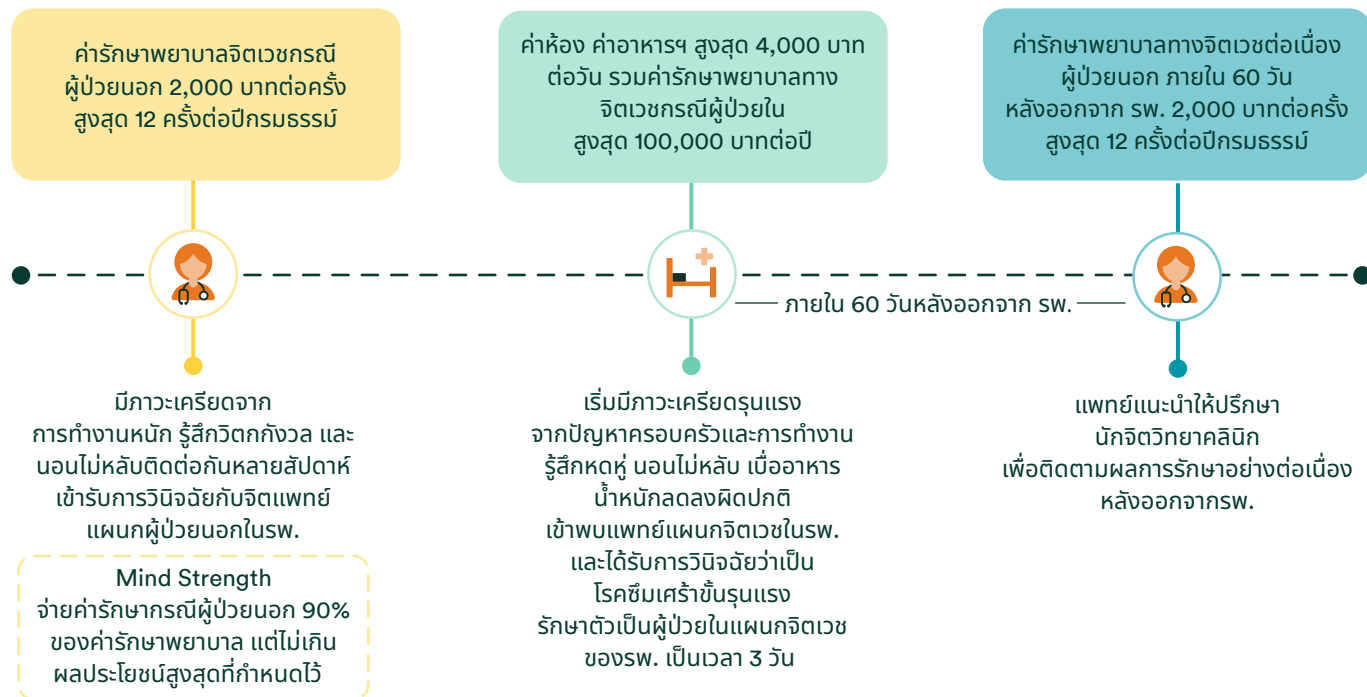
ค่ารักษาพยาบาลจิตเวชกรณี ผู้ป่วยนอก 2,000 บาทต่อครั้ง สูงสุด 12 ครั้งต่อปีกรมธรรม์

ค่าห้อง ค่าอาหารฯ สูงสุด 4,000 บาท ต่อวัน รวมค่ารักษาพยาบาลทาง จิตเวชกรณีผู้ป่วยใน สูงสุด 100,000 บาทต่อปี

ค่ารักษาพยาบาลทางจิตเวชต่อเนื่อง ผู้ป่วยนอก ภายใน 60 วัน หลังออกจาก รพ. 2,000 บาทต่อครั้ง สูงสุด 12 ครั้งต่อปีกรมธรรม์

ภายใน 60 วันหลังออกจาก รพ.

มีภาวะเครียดจาก การทำงานหนัก รู้สึกวิตกกังวล และ นอนไม่หลับติดต่อกันหลายสัปดาห์ เข้ารับการวินิจฉัยกับจิตแพทย์ แผนกผู้ป่วยนอกในรพ.

Mind Strength
จ่ายค่ารักษากรณีผู้ป่วยนอก 90% ของค่ารักษาพยาบาล แต่ไม่เกิน ผลประโยชน์สูงสุดที่กำหนดไว้

เริ่มมีภาวะเครียดรุนแรง จากปัญหาครอบครัวและการทำงาน รู้สึกหดหู่ นอนไม่หลับ เบื่ออาหาร น้ำหนักลดลงผิดปกติ เข้าพบแพทย์แผนกจิตเวชในรพ. และได้รับการวินิจฉัยว่าเป็น โรคซึมเศร้าขั้นรุนแรง รักษาตัวเป็นผู้ป่วยในแผนกจิตเวช ของรพ. เป็นเวลา 3 วัน

แพทย์แนะนำให้ปรึกษา นักจิตวิทยาคลินิก เพื่อติดตามผลการรักษาอย่างต่อเนื่อง หลังออกจากรพ.